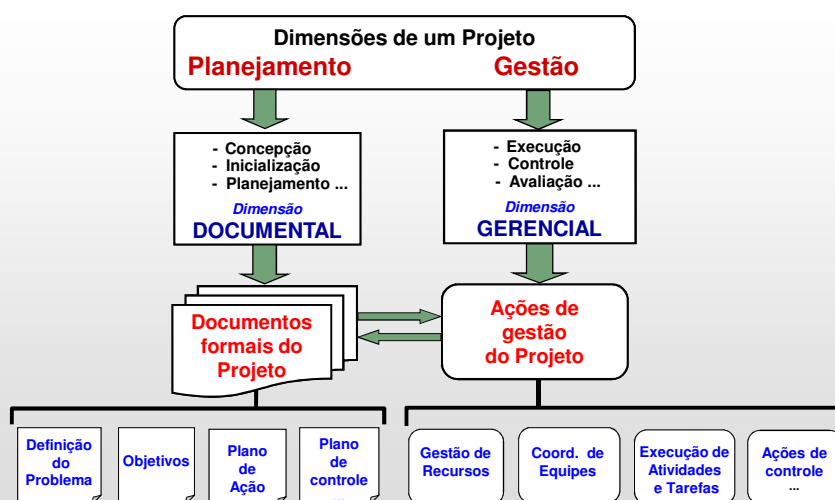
Dimensões de um Projeto

Planejamento

Gestão

- Concepção
- Inicialização
- Planejamento ...

Dimensão
DOCUMENTAL

- Execução
- Controle
- Avaliação ...

Dimensão
GERENCIAL

Documentos formais do Projeto

Ações de gestão do Projeto

Definição do Problema

Objetivos

Plano de Ação

Plano de controle ...

Gestão de Recursos

Coord. de Equipes

Execução de Atividades e Tarefas

Ações de controle ...